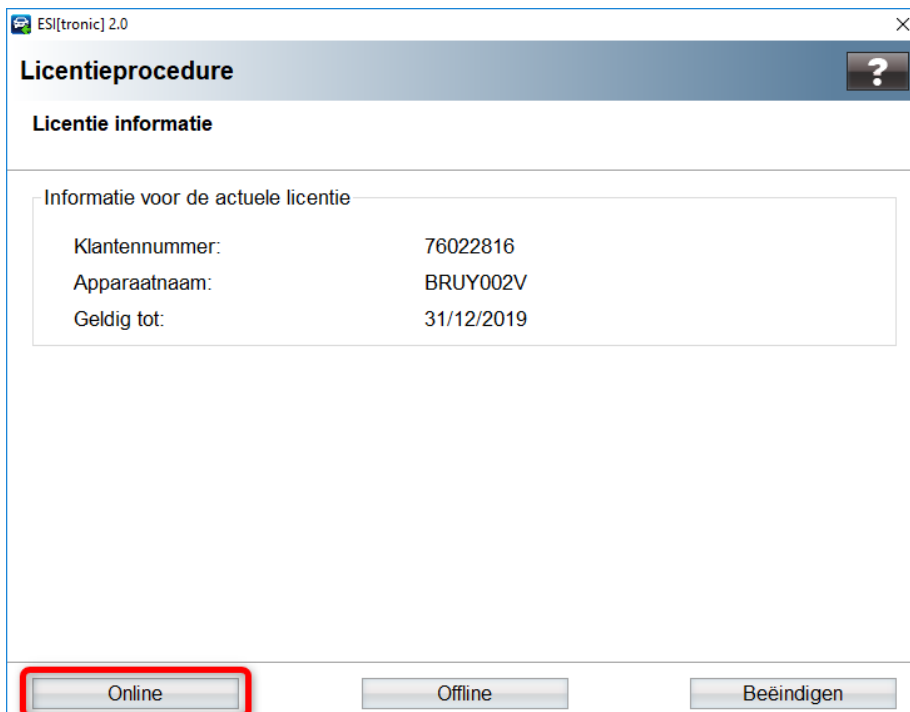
ESI[tronic] 2.0

×

Licentieprocedure

?

Licentie informatie

Informatie voor de actuele licentie

| | |
|---|---|
| Klantennummer: | 76022816 |
| Apparaatnaam: | BRUY002V |
| Geldig tot: | 31/12/2019 |

Online

Offline

Beëindigen